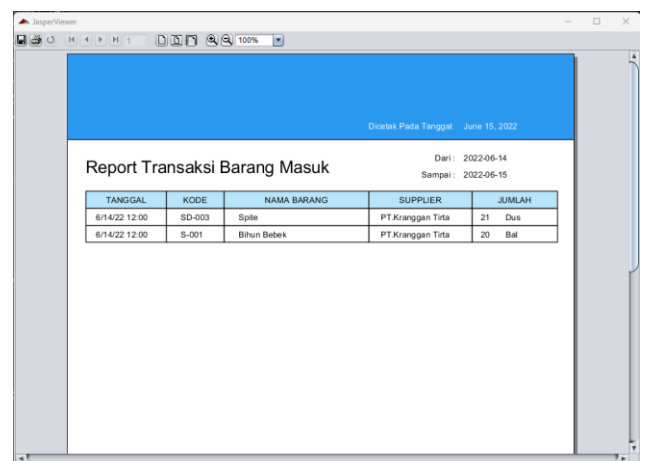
JasperViewer

1

100%

Dicetak Pada Tanggal: June 15, 2022

Report Transaksi Barang Masuk

Dari : 2022-06-14
Sampai : 2022-06-15

| TANGGAL | KODE | NAMA BARANG | SUPPLIER | JUMLAH |
|---|---|---|---|---|
| 6/14/22 12:00 | SD-003 | Spite | PT.Kranggan Tirta | 21 Dus |
| 6/14/22 12:00 | S-001 | Bihun Bebek | PT.Kranggan Tirta | 20 Bal |